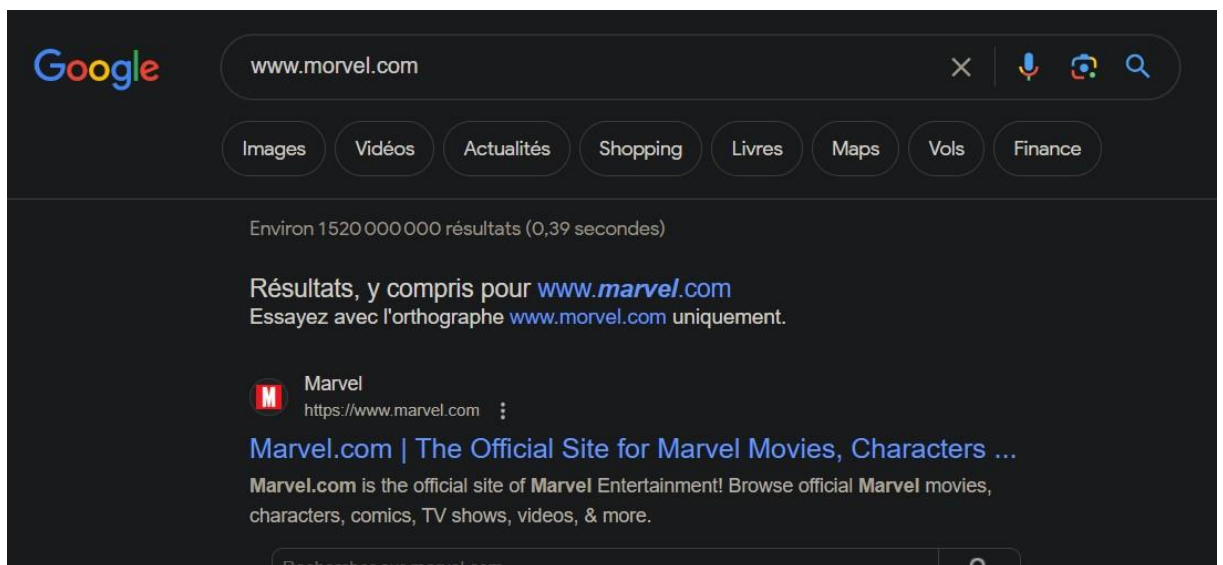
Google

www.morvel.com

Images Vidéos Actualités Shopping Livres Maps Vols Finance

Environ 1520000000 résultats (0,39 secondes)

Résultats, y compris pour www.marvel.com
Essayez avec l'orthographe www.morvel.com uniquement.

M Marvel
https://www.marvel.com

Marvel.com | The Official Site for Marvel Movies, Characters ...

Marvel.com is the official site of Marvel Entertainment! Browse official Marvel movies, characters, comics, TV shows, videos, & more.

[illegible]